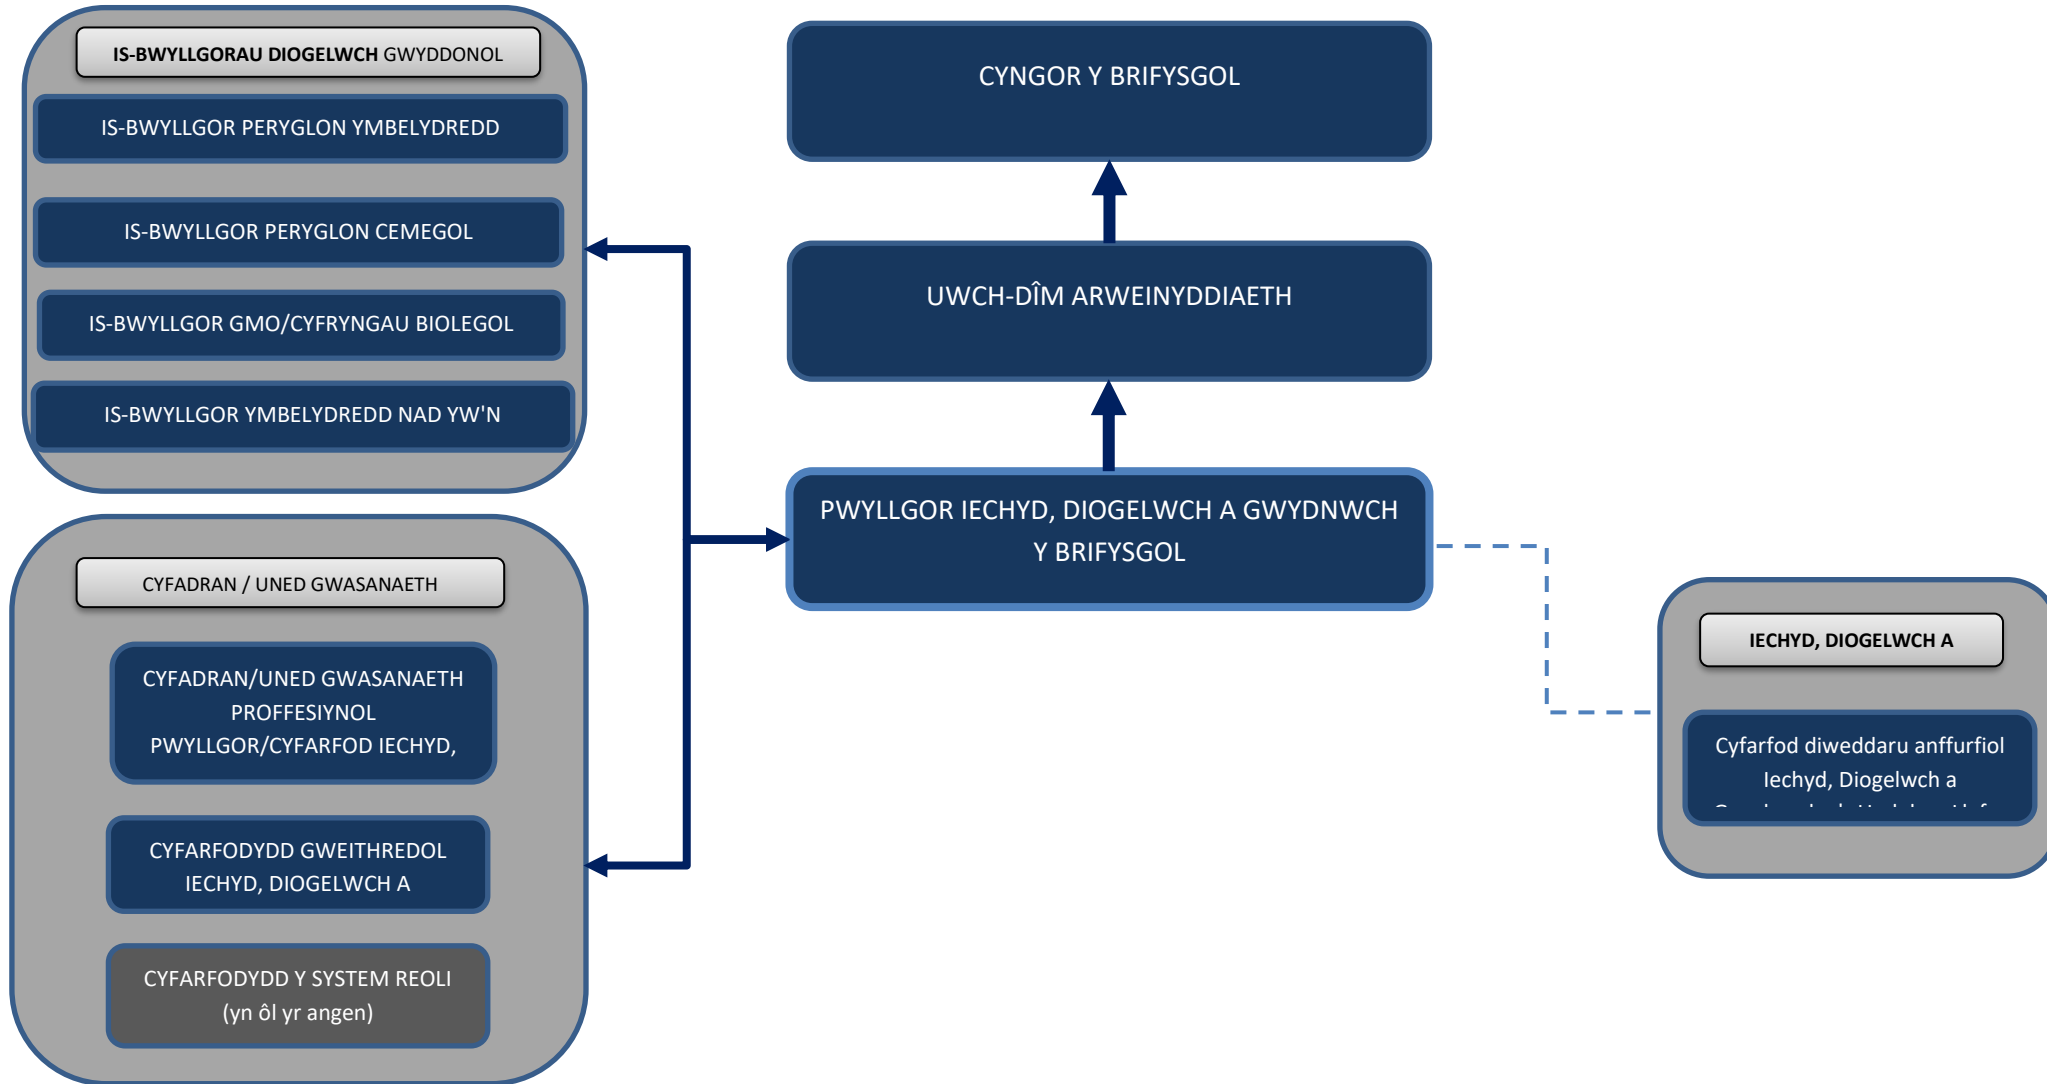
IS-BWYLLGORAU DIOGELWCH GWYDDONOL

IS-BWYLLGOR PERYGLON YMBELYDREDD

IS-BWYLLGOR PERYGLON CEMEGOL

IS-BWYLLGOR GMO/CYFRYNGAU BIOLEGOL

IS-BWYLLGOR YMBELYDREDD NAD YW'N

CYFADRAN / UNED GWASANAETH

CYFADRAN/UNED GWASANAETH PROFFESIYNOL PWYLLGOR/CYFARFOD IECHYD,

CYFARFODYDD GWEITHREDOL IECHYD, DIOGELWCH A

CYFARFODYDD Y SYSTEM REOLI (yn ôl yr angen)

CYNGOR Y BRIFYSGOL

UWCH-DÎM ARWEINYDDIAETH

PWYLLGOR IECHYD, DIOGELWCH A GWYDNWCH Y BRIFYSGOL

IECHYD, DIOGELWCH A

Cyfarfod diweddaru anffurfiol Iechyd, Diogelwch a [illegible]